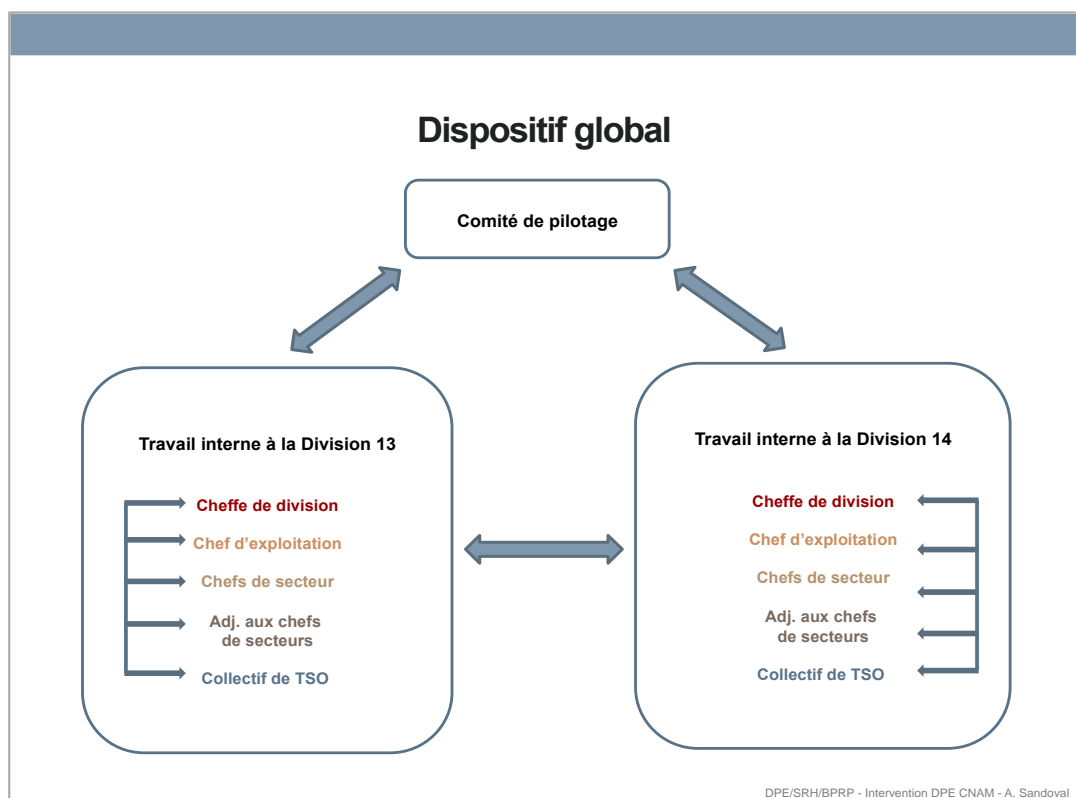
Dispositif global

Comité de pilotage

Travail interne à la Division 13

Cheffe de division

Chef d'exploitation

Chefs de secteur

Adj. aux chefs de secteurs

Collectif de TSO

Travail interne à la Division 14

Cheffe de division

Chef d'exploitation

Chefs de secteur

Adj. aux chefs de secteurs

Collectif de TSO

DPE/SRH/BPRP - Intervention DPE CNAM - A. Sandoval